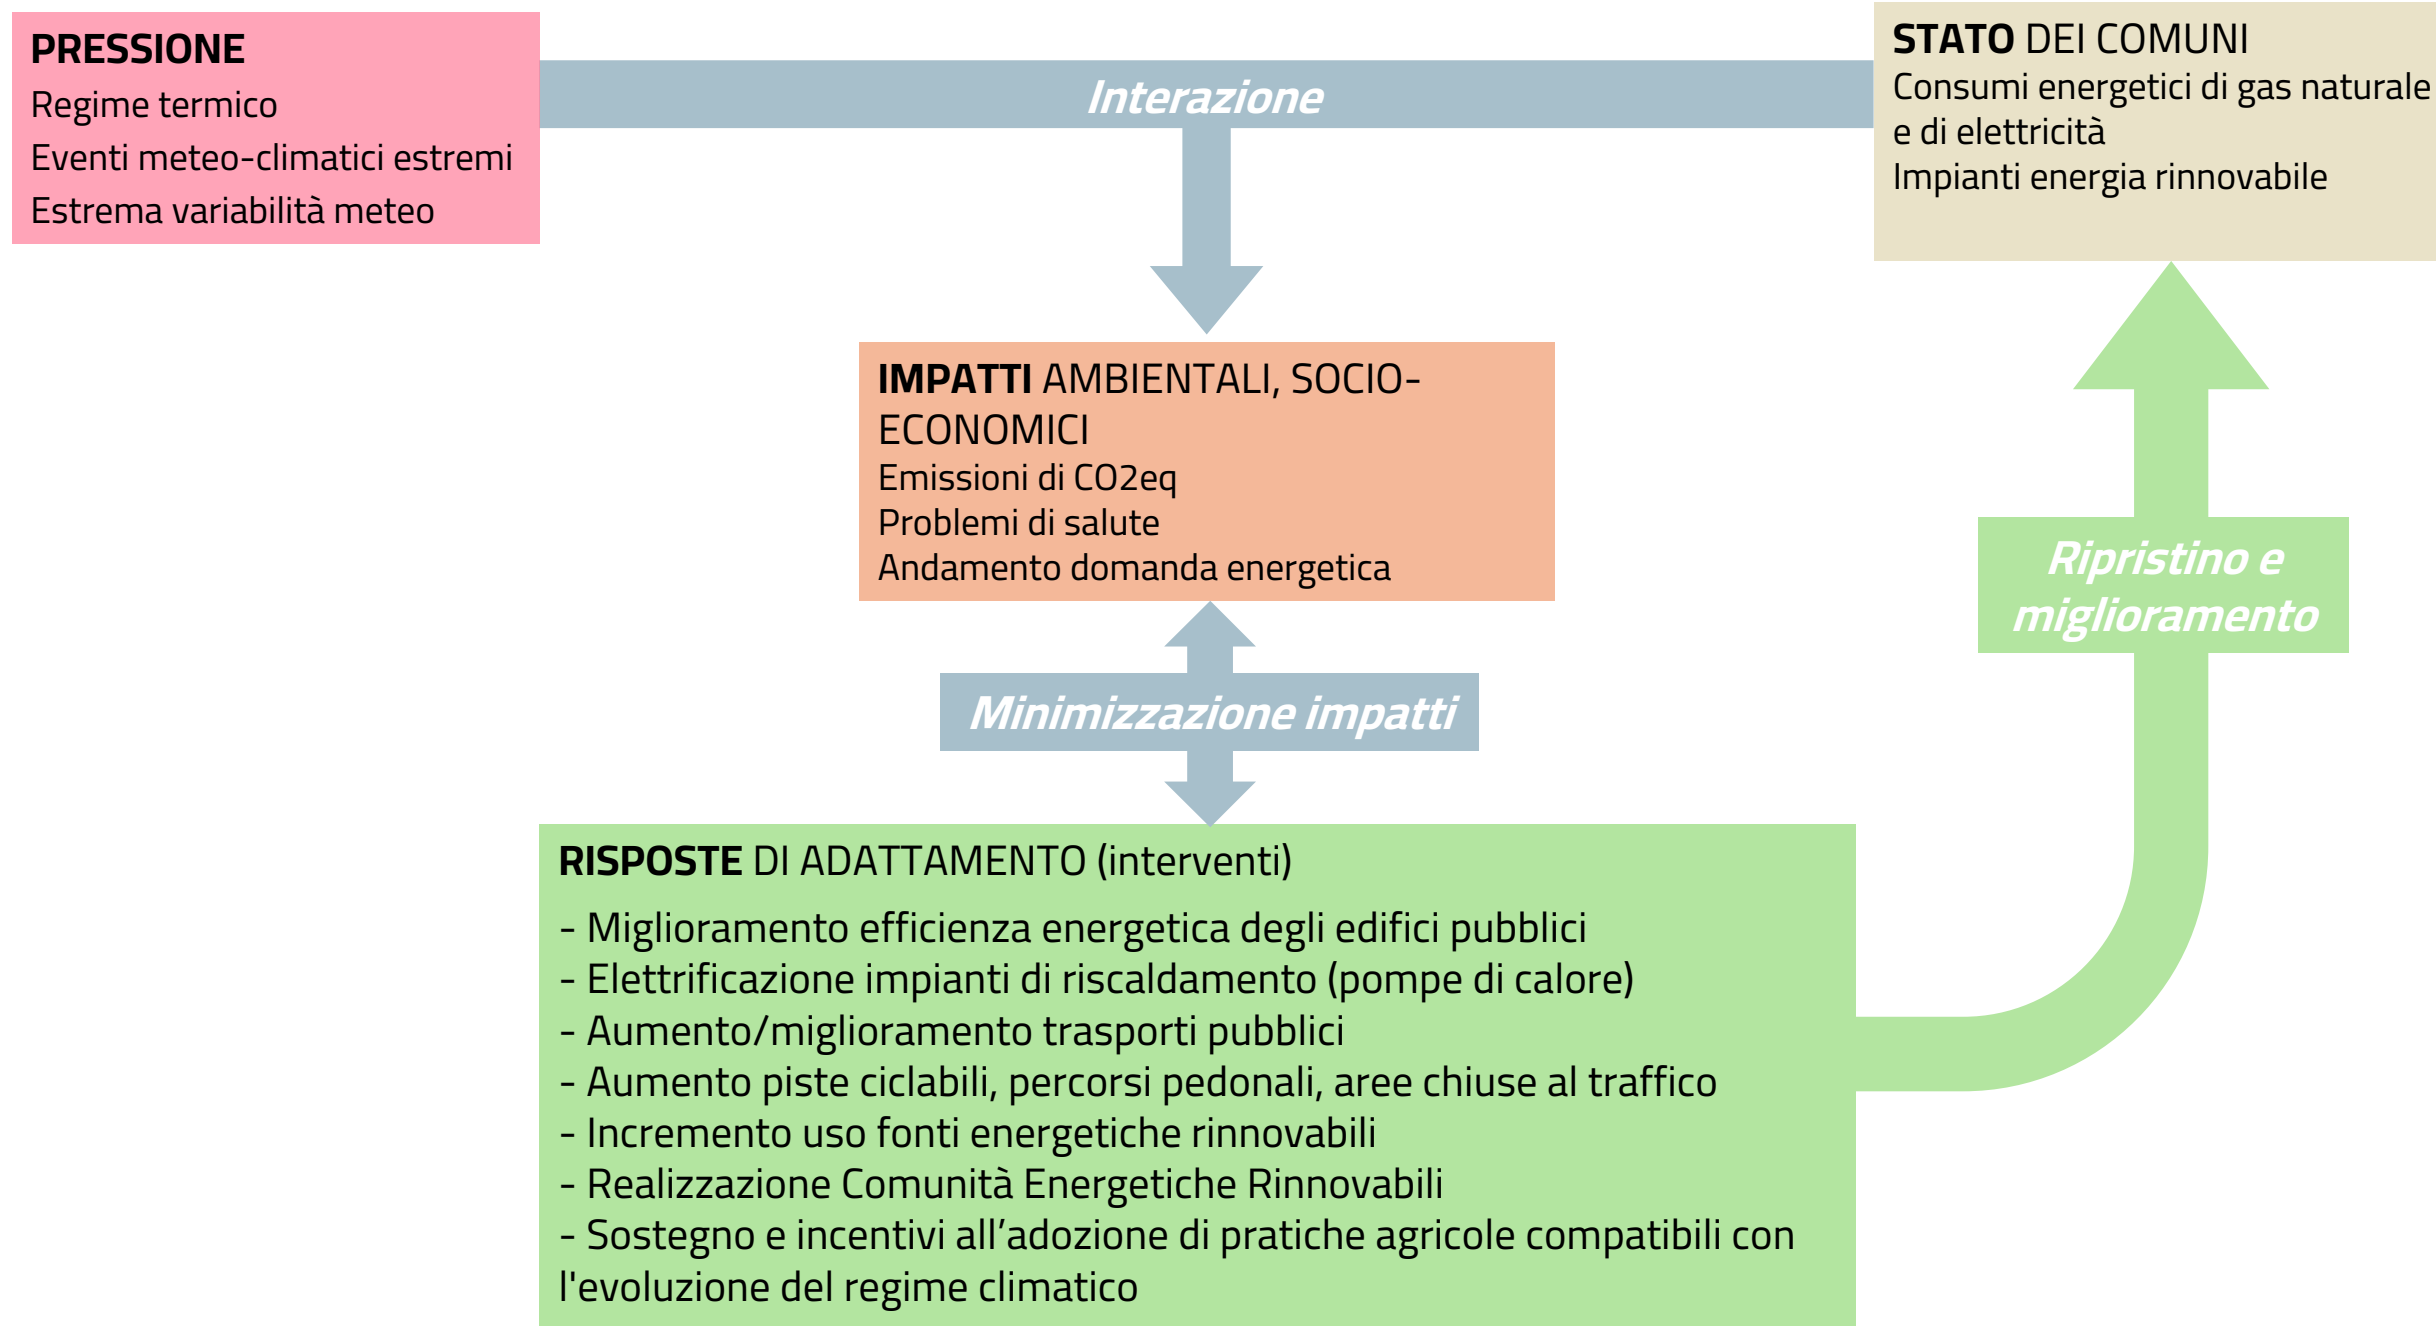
**PRESSIONE**
Regime termico
Eventi meteo-climatici estremi
Estrema variabilità meteo

Interazione

**STATO** DEI COMUNI
Consumi energetici di gas naturale e di elettricità
Impianti energia rinnovabile

**IMPATTI** AMBIENTALI, SOCIO-ECONOMICI
Emissioni di CO2eq
Problemi di salute
Andamento domanda energetica

Ripristino e miglioramento

Minimizzazione impatti

**RISPOSTE** DI ADATTAMENTO (interventi)
- Miglioramento efficienza energetica degli edifici pubblici
- Elettrificazione impianti di riscaldamento (pompe di calore)
- Aumento/miglioramento trasporti pubblici
- Aumento piste ciclabili, percorsi pedonali, aree chiuse al traffico
- Incremento uso fonti energetiche rinnovabili
- Realizzazione Comunità Energetiche Rinnovabili
- Sostegno e incentivi all'adozione di pratiche agricole compatibili con l'evoluzione del regime climatico